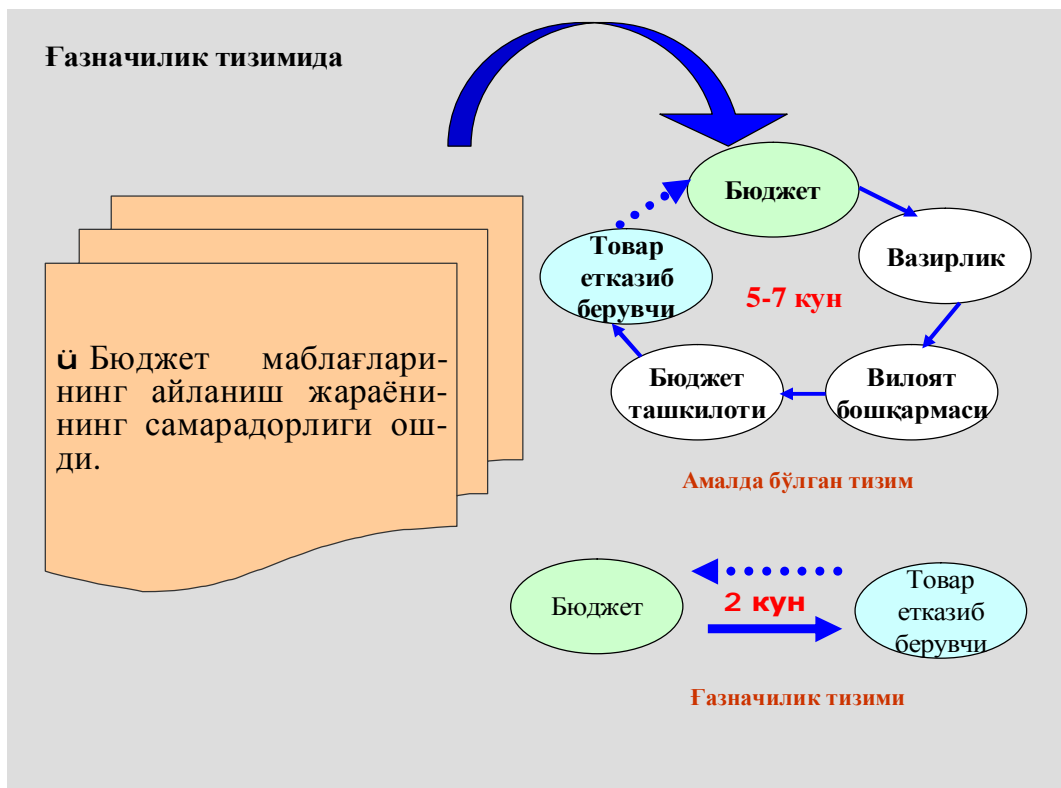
Ғазначилик тизимида

ü Бюджет маблағларининг айланиш жараёнининг самарадорлиги ошди.

Бюджет

Вазирлик

Вилоят бошқармаси

Бюджет ташкилоти

Товар етказиб берувчи

5-7 кун

Амалда бўлган тизим

Бюджет

2 кун

Товар етказиб берувчи

Ғазначилик тизими